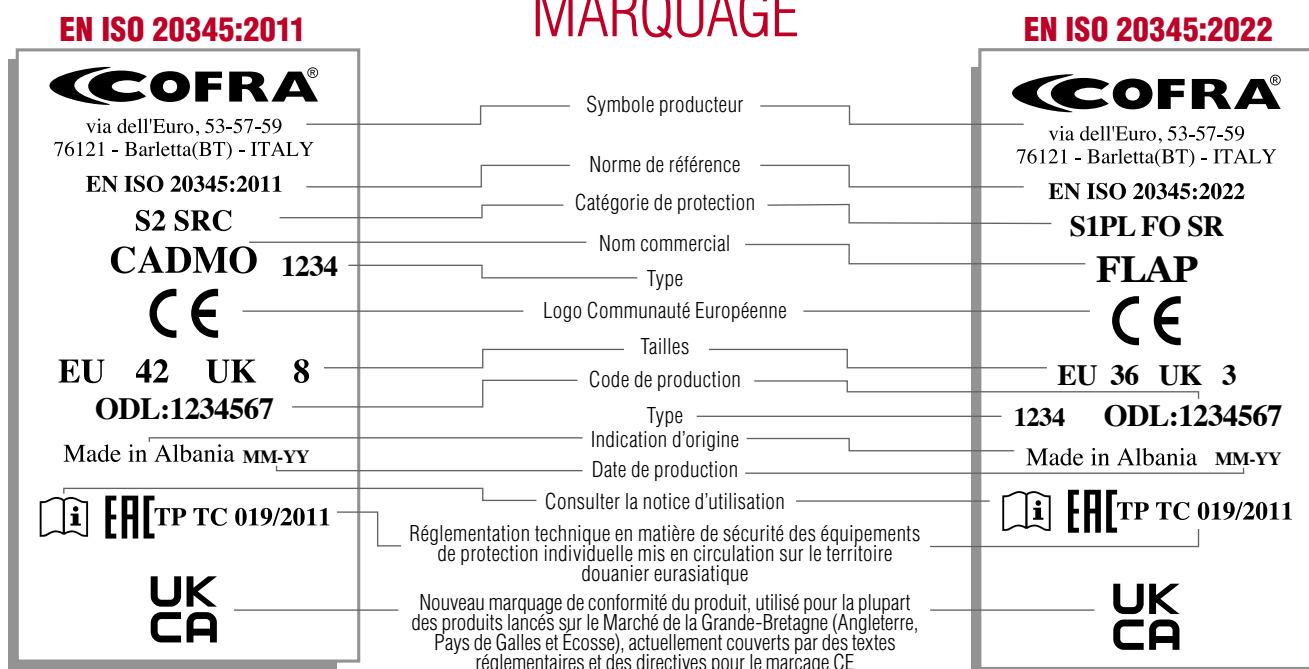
EN ISO 20345:2011

MARQUAGE

EN ISO 20345:2022

COFRA®
via dell'Euro, 53-57-59
76121 - Barletta(BT) - ITALY
EN ISO 20345:2011
S2 SRC
CADMO 1234
CE
EU 42 UK 8
ODL:1234567
Made in Albania MM-YY
EAC TP TC 019/2011
UK CA

Symbole producteur
Norme de référence
Catégorie de protection
Nom commercial
Type
Logo Communauté Européenne
Tailles
Code de production
Type
Indication d'origine
Date de production
Consulter la notice d'utilisation
Réglementation technique en matière de sécurité des équipements de protection individuelle mis en circulation sur le territoire douanier eurasiatique
Nouveau marquage de conformité du produit, utilisé pour la plupart des produits lancés sur le Marché de la Grande-Bretagne (Angleterre, Pays de Galles et Écosse), actuellement couverts par des textes réglementaires et des directives pour le marquage CE

COFRA®
via dell'Euro, 53-57-59
76121 - Barletta(BT) - ITALY
EN ISO 20345:2022
S1PL FO SR
FLAP
CE
EU 36 UK 3
1234 ODL:1234567
Made in Albania MM-YY
EAC TP TC 019/2011
UK CA